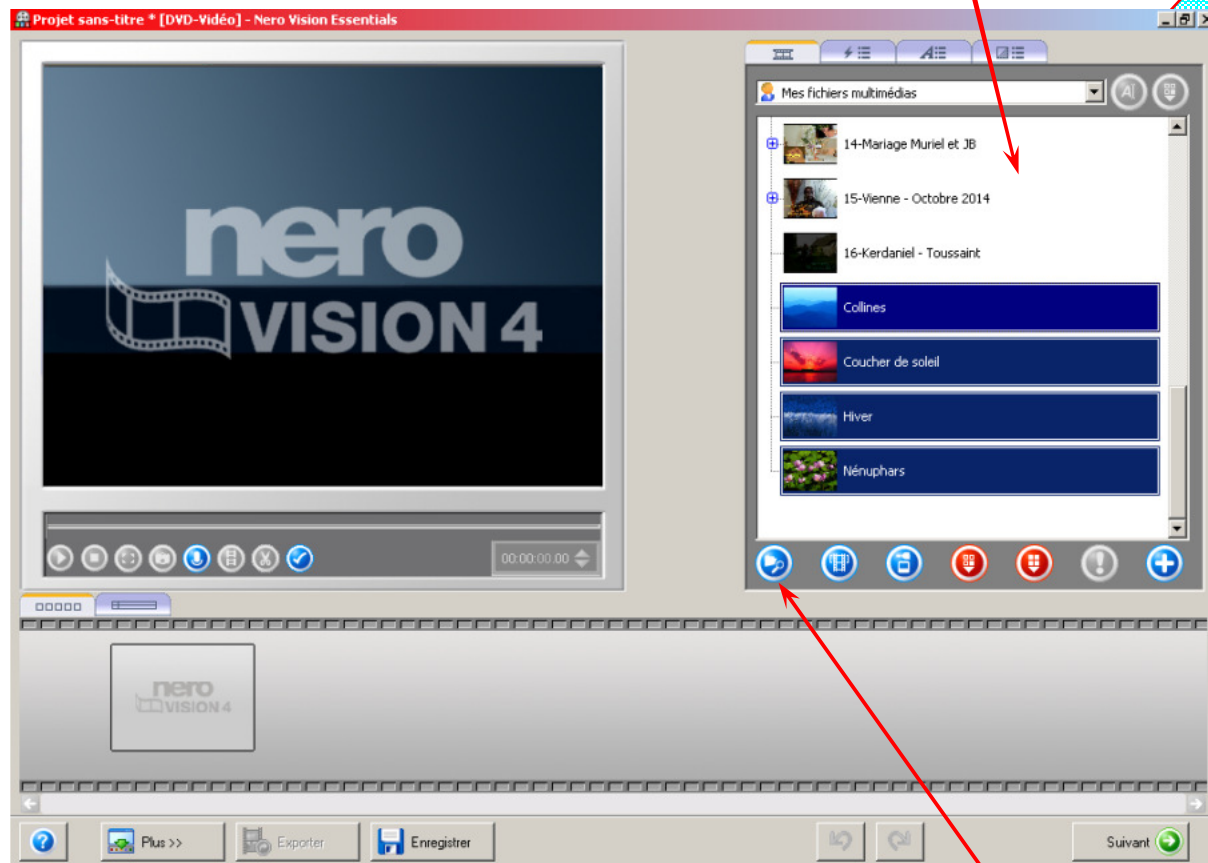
Projet sans-titre * [DVD-Vidéo] - Nero Vision Essentials

nero
VISION 4

00:00:00.00

Mes fichiers multimédias

14-Mariage Muriel et JB

15-Vienne - Octobre 2014

16-Kerdaniel - Toussaint

Collines

Coucher de soleil

Hiver

Nénuphars

nero
VISION 4

Plus >>

Exporter

Enregistrer

Suivant